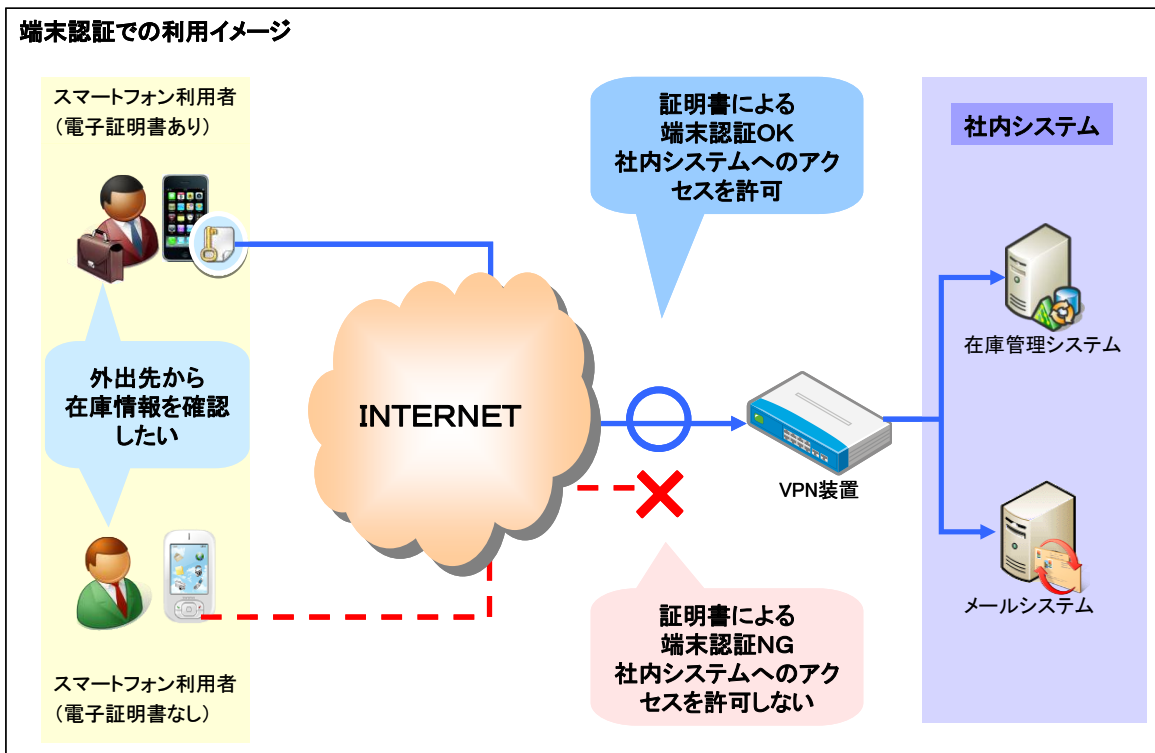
端末認証での利用イメージ

スマートフォン利用者
（電子証明書あり）

証明書による
端末認証OK
社内システムへのアクセスを許可

社内システム

外出先から
在庫情報を確認したい

INTERNET

在庫管理システム

VPN装置

メールシステム

証明書による
端末認証NG
社内システムへのアクセスを許可しない

スマートフォン利用者
（電子証明書なし）